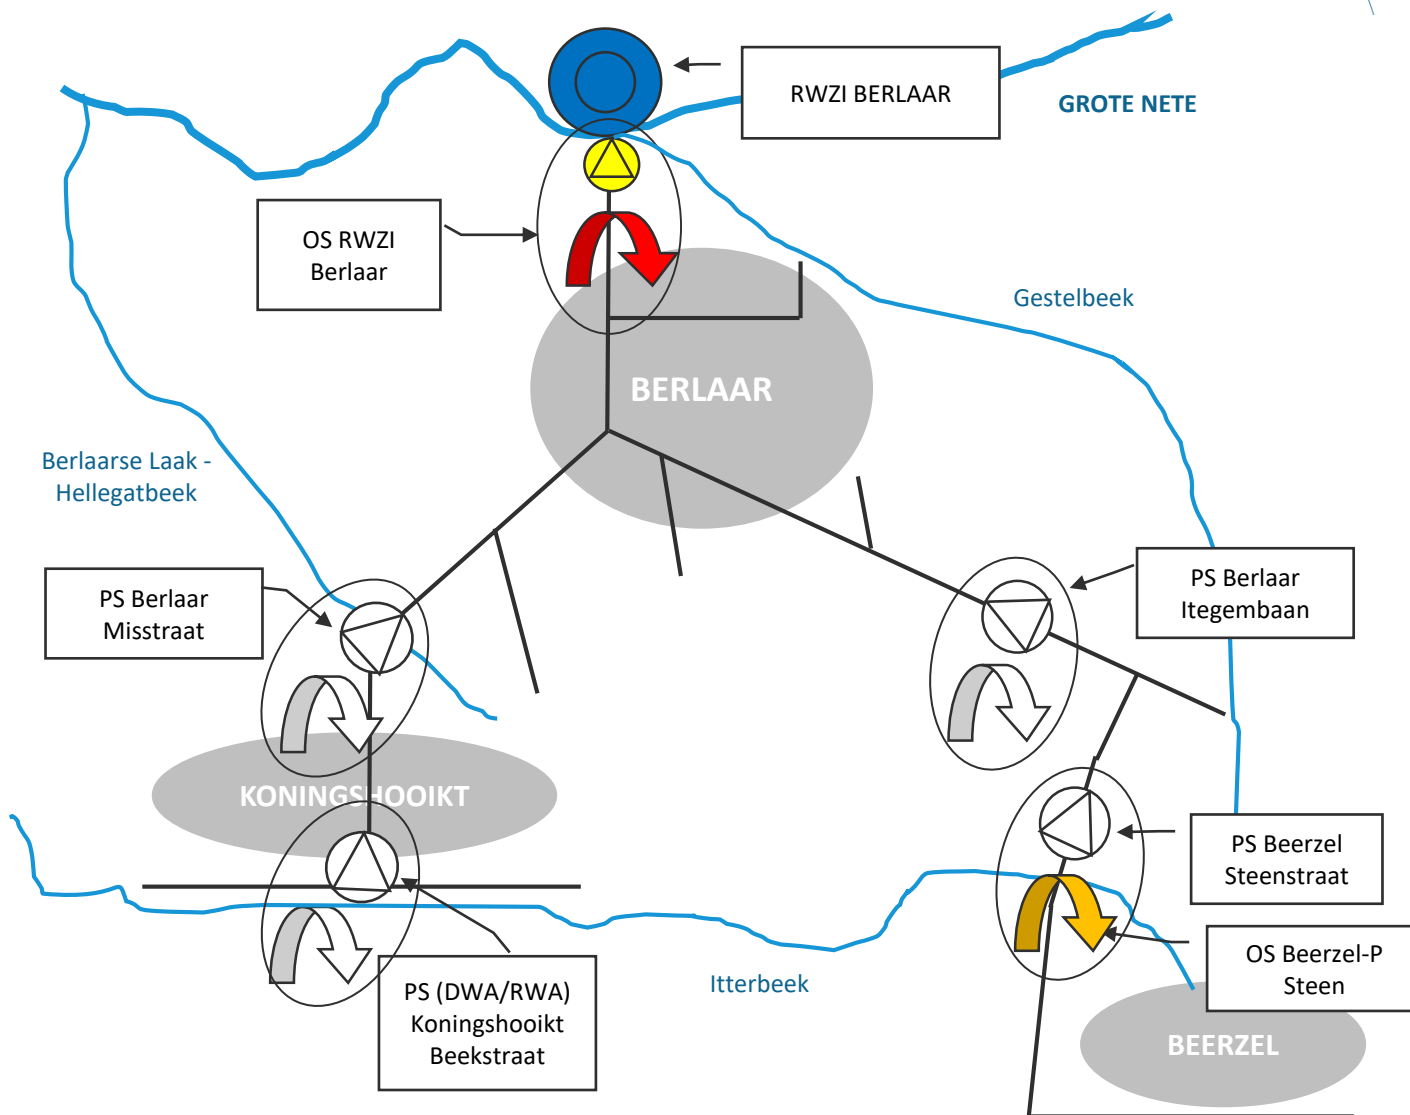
RWZI BERLAAR

GROTE NETE

OS RWZI Berlaar

Gestelbeek

BERLAAR

Berlaarse Laak - Hellegatbeek

PS Berlaar Misstraat

PS Berlaar Itegembaan

KONINGSHOOIKT

PS Beerzel Steenstraat

OS Beerzel-P Steen

PS (DWA/RWA) Koningshooikt Beekstraat

Itterbeek

BEERZEL